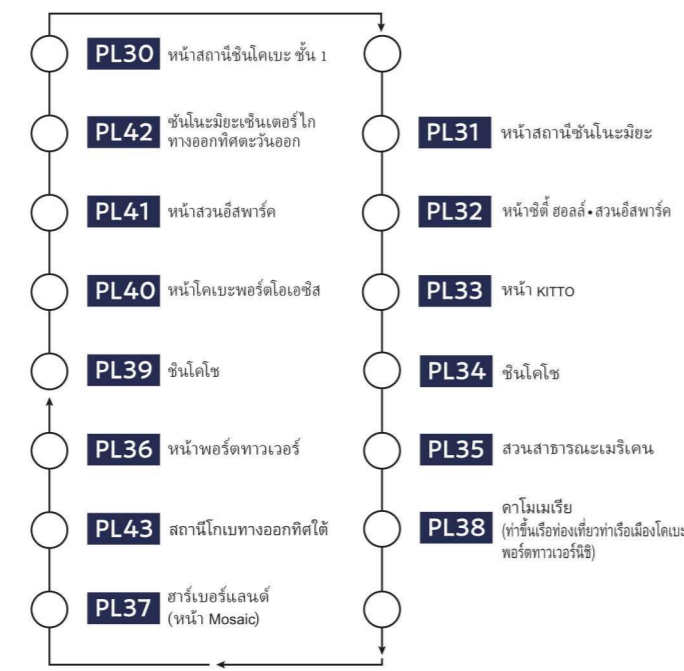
PL30 หน้าสถานีชินโคเบะ ชั้น 1

PL42 ซันโนะมิยะเซ็นเตอร์ไก ทางออกทิศตะวันออก

PL41 หน้าสวนอีสพาร์ค

PL40 หน้าโคเบะพอร์ตโอเอซิส

PL39 ชินโคโซ

PL36 หน้าพอร์ตทาวเวอร์

PL43 สถานีโกเบทางออกทิศใต้

PL37 ฮาร์เบอร์แลนด์ (หน้า Mosaic)

PL31 หน้าสถานีซันโนะมิยะ

PL32 หน้าซิตี้ ฮอลล์•สวนอีสพาร์ค

PL33 หน้า KITTO

PL34 ชินโคโซ

PL35 สวนสาธารณะเมริเคน

PL38 คาโมเมเรีย (ท่าขึ้นเรือท่องเที่ยวท่าเรือเมืองโคเบะ พอร์ตทาวเวอร์นิชิ)